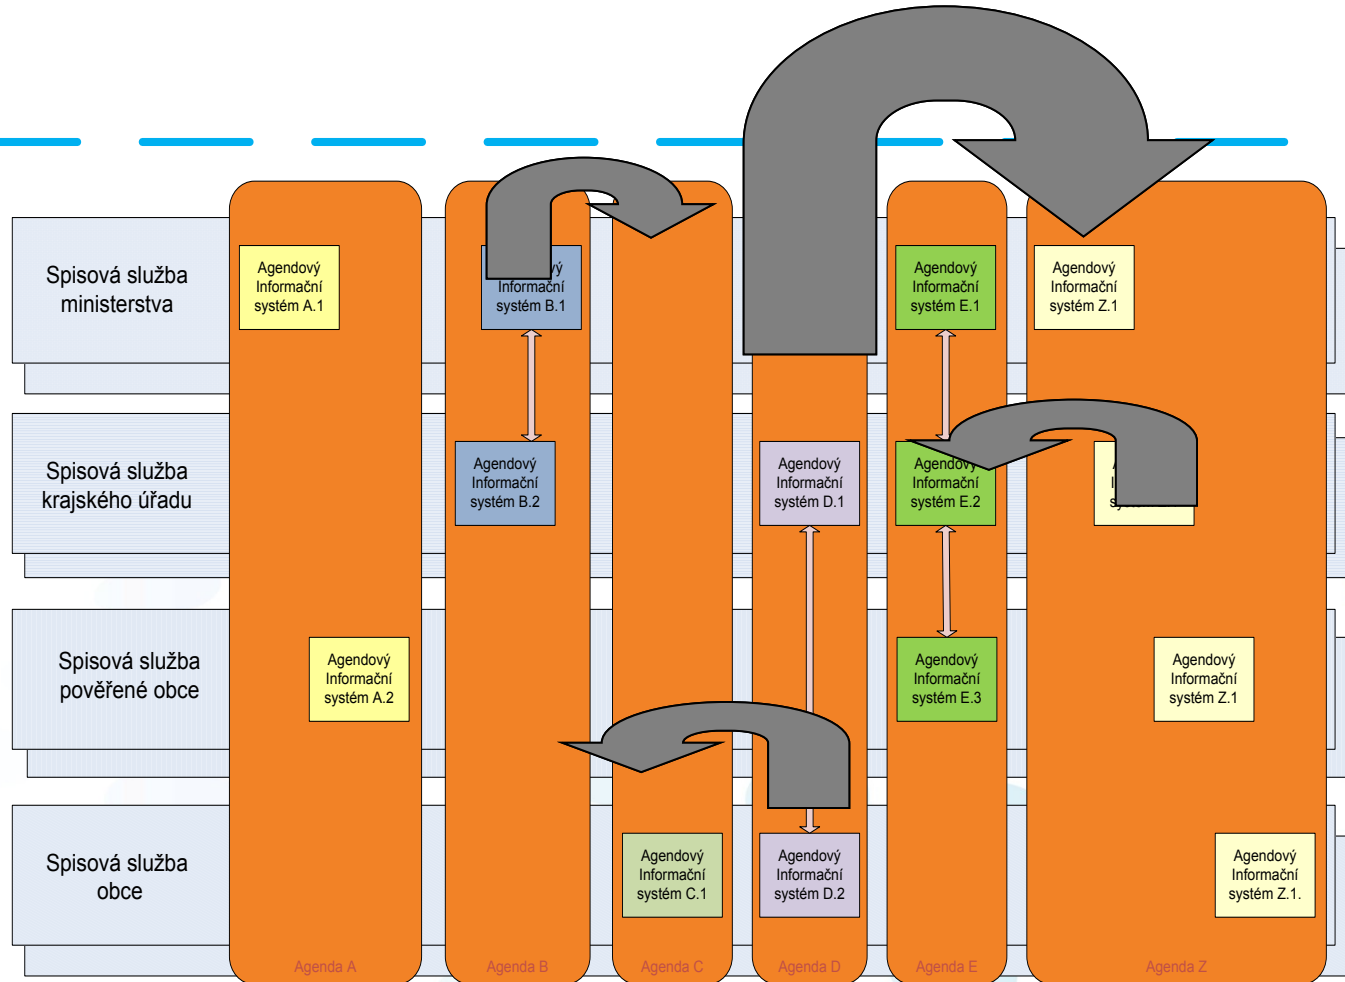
Spisová služba ministerstva

Agendový Informační systém A.1

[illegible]ý Informační systém B.1

Agendový Informační systém E.1

Agendový Informační systém Z.1

Spisová služba krajského úřadu

Agendový Informační systém B.2

Agendový Informační systém D.1

Agendový Informační systém E.2

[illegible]

Spisová služba pověřené obce

Agendový Informační systém A.2

Agendový Informační systém E.3

Agendový Informační systém Z.1

Spisová služba obce

Agendový Informační systém C.1

Agendový Informační systém D.2

Agendový Informační systém Z.1.

Agenda A

Agenda B

Agenda C

Agenda D

Agenda E

Agenda Z